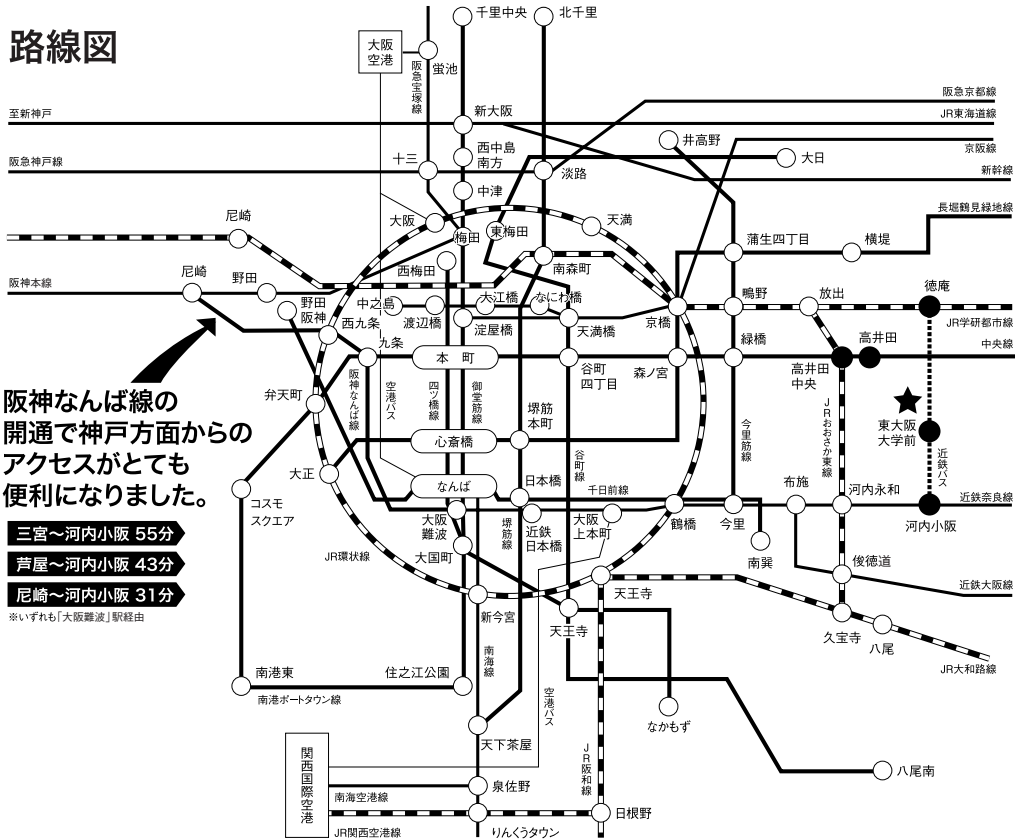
路線図

阪神なんば線の開通で神戸方面からのアクセスがとても便利になりました。

三宮〜河内小阪 55分
芦屋〜河内小阪 43分
尼崎〜河内小阪 31分
※いずれも「大阪難波」駅経由

千里中央
北千里
大阪空港
蛍池
阪急宝塚線
至新神戸
新大阪
阪急京都線
JR東海道線
阪急神戸線
十三
西中島南方
井高野
大日
京阪線
新幹線
中津
淡路
尼崎
大阪
梅田
東梅田
天満
長堀鶴見緑地線
蒲生四丁目
横堤
西梅田
南森町
阪神本線
尼崎
野田
野田阪神
中之島
大江橋
なにわ橋
鴫野
放出
徳庵
西九条
渡辺橋
淀屋橋
天満橋
京橋
JR学研都市線
高井田
九条
本町
緑橋
中央線
弁天町
阪神なんば線
空港バス
四ツ橋線
御堂筋線
谷町四丁目
森ノ宮
高井田中央
JRおおさか東線
堺筋本町
今里筋線
東大阪大学前
近鉄バス
心斎橋
大正
谷町線
日本橋
千日前線
布施
河内永和
近鉄奈良線
なんば
河内小阪
コスモスクエア
大阪難波
堺筋線
近鉄日本橋
大阪上本町
鶴橋
今里
JR環状線
大国町
南巽
俊徳道
近鉄大阪線
新今宮
天王寺
天王寺
久宝寺
八尾
南海線
JR大和路線
南港東
住之江公園
空港バス
なかもず
南港ポートタウン線
関西国際空港
天下茶屋
JR阪和線
八尾南
泉佐野
南海空港線
日根野
JR関西空港線
りんくうタウン